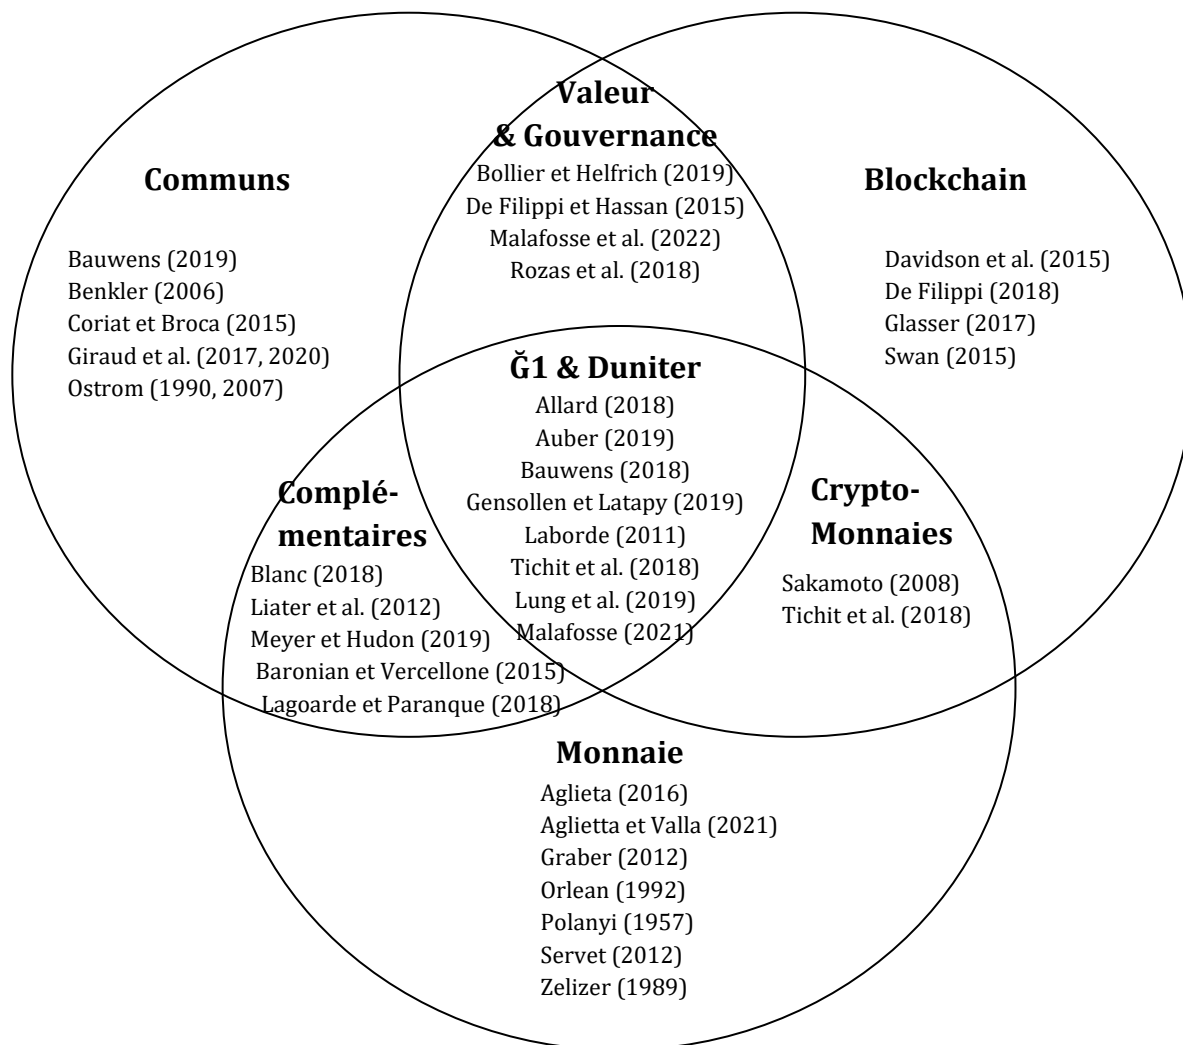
Valeur
& Gouvernance
Bollier et Helfrich (2019)
De Filippi et Hassan (2015)
Malafosse et al. (2022)
Rozas et al. (2018)

Communs

Bauwens (2019)
Benkler (2006)
Coriat et Broca (2015)
Giraud et al. (2017, 2020)
Ostrom (1990, 2007)

Blockchain

Davidson et al. (2015)
De Filippi (2018)
Glasser (2017)
Swan (2015)

Ğ1 & Duniter
Allard (2018)
Auber (2019)
Bauwens (2018)
Gensollen et Latapy (2019)
Laborde (2011)
Tichit et al. (2018)
Lung et al. (2019)
Malafosse (2021)

Complémentaires
Blanc (2018)
Liater et al. (2012)
Meyer et Hudon (2019)
Baronian et Vercellone (2015)
Lagoarde et Paranque (2018)

Crypto-Monnaies
Sakamoto (2008)
Tichit et al. (2018)

Monnaie
Aglieta (2016)
Aglietta et Valla (2021)
Graber (2012)
Orlean (1992)
Polanyi (1957)
Servet (2012)
Zelizer (1989)